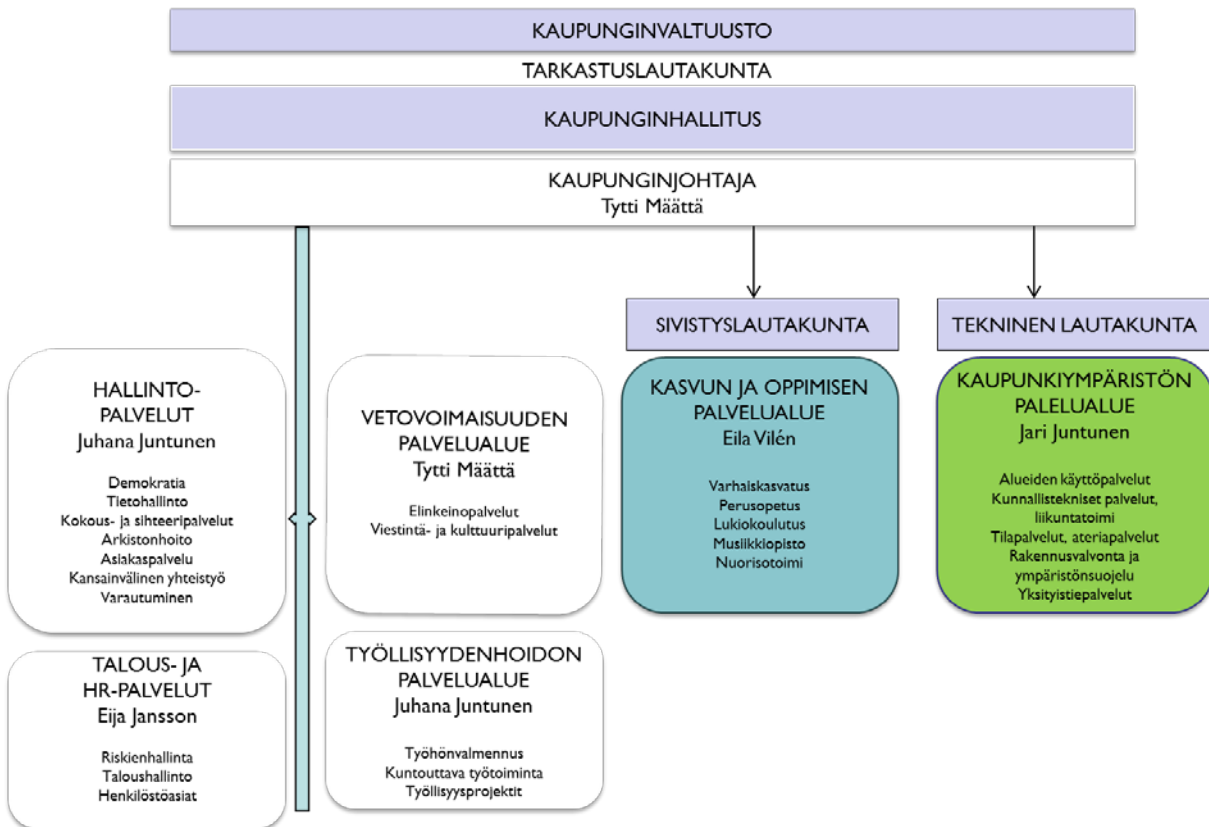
KAUPUNGINVALTUUSTO

TARKASTUSLAUTAKUNTA

KAUPUNGINHALLITUS

KAUPUNGINJOHTAJA
Tytti Määttä

SIVISTYSLAUTAKUNTA

TEKNINEN LAUTAKUNTA

HALLINTO-PALVELUT
Juhana Juntunen

Demokratia
Tietohallinto
Kokous- ja sihteeripalvelut
Arkistonhoito
Asiakaspalvelu
Kansainvälinen yhteistyö
Varautuminen

VETOVOIMAISUUDEN PALVELUALUE
Tytti Määttä

Elinkeinopalvelut
Viestintä- ja kulttuuripalvelut

KASVUN JA OPPIMISEN PALVELUALUE
Eila Vilén

Varhaiskasvatus
Perusopetus
Lukiokoulutus
Musiikkiopisto
Nuorisotoimi

KAUPUNKIYMPÄRISTÖN PALELUALUE
Jari Juntunen

Alueiden käyttöpalvelut
Kunnallistekniset palvelut, liikuntatoimi
Tilapalvelut, ateriapalvelut
Rakennusvalvonta ja ympäristönsuojelu
Yksityistiepalvelut

TALOUS- JA HR-PALVELUT
Eija Jansson

Riskienhallinta
Taloushallinto
Henkilöstöasiat

TYÖLLISYYDENHOIDON PALVELUALUE
Juhana Juntunen

Työhönvalmennus
Kuntouttava työtoiminta
Työllisyysprojektit